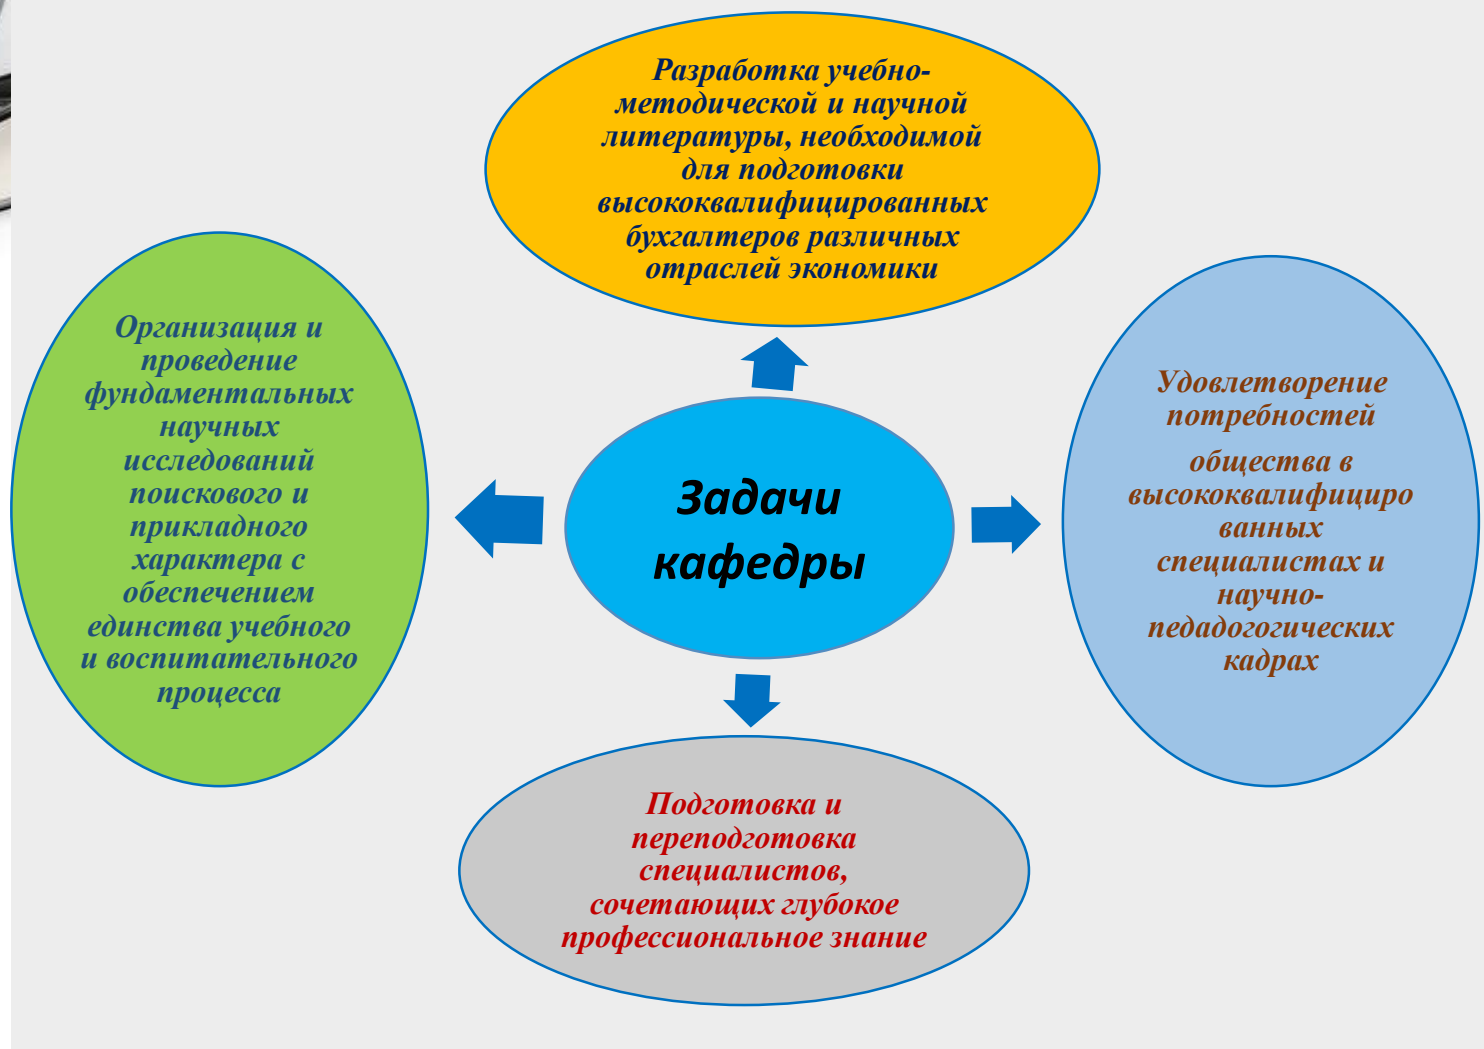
Разработка учебно-методической и научной литературы, необходимой для подготовки высококвалифицированных бухгалтеров различных отраслей экономики

Организация и проведение фундаментальных научных исследований поискового и прикладного характера с обеспечением единства учебного и воспитательного процесса

Задачи кафедры

Удовлетворение потребностей общества в высококвалифицированных специалистах и научно-педадогических кадрах

Подготовка и переподготовка специалистов, сочетающих глубокое профессиональное знание